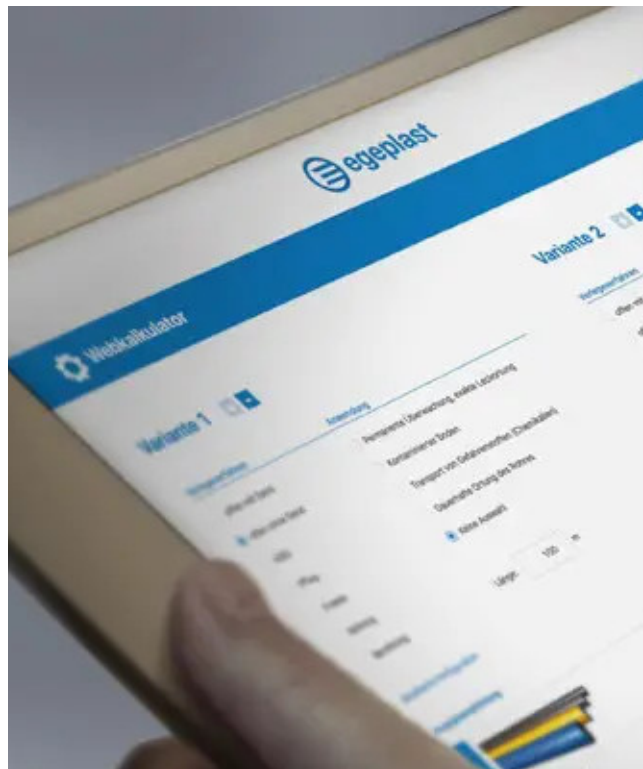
egeplast

Webkalkulator

Variante 1

Verlegeverfahren

offen mit Sand

offen ohne Sand

HDD

Pflug

Fräse

Berstlining

Anwendung

Permanente Überwachung, exakte Lecortung

Kontaminierter Boden

Transport von Gefahrenstoffen (Chemikalien)

Dauerhafte Ortung des Rohres

Keine Auswahl

Länge: 100 m

Variante 2

Verlegeverfahren

offen mit